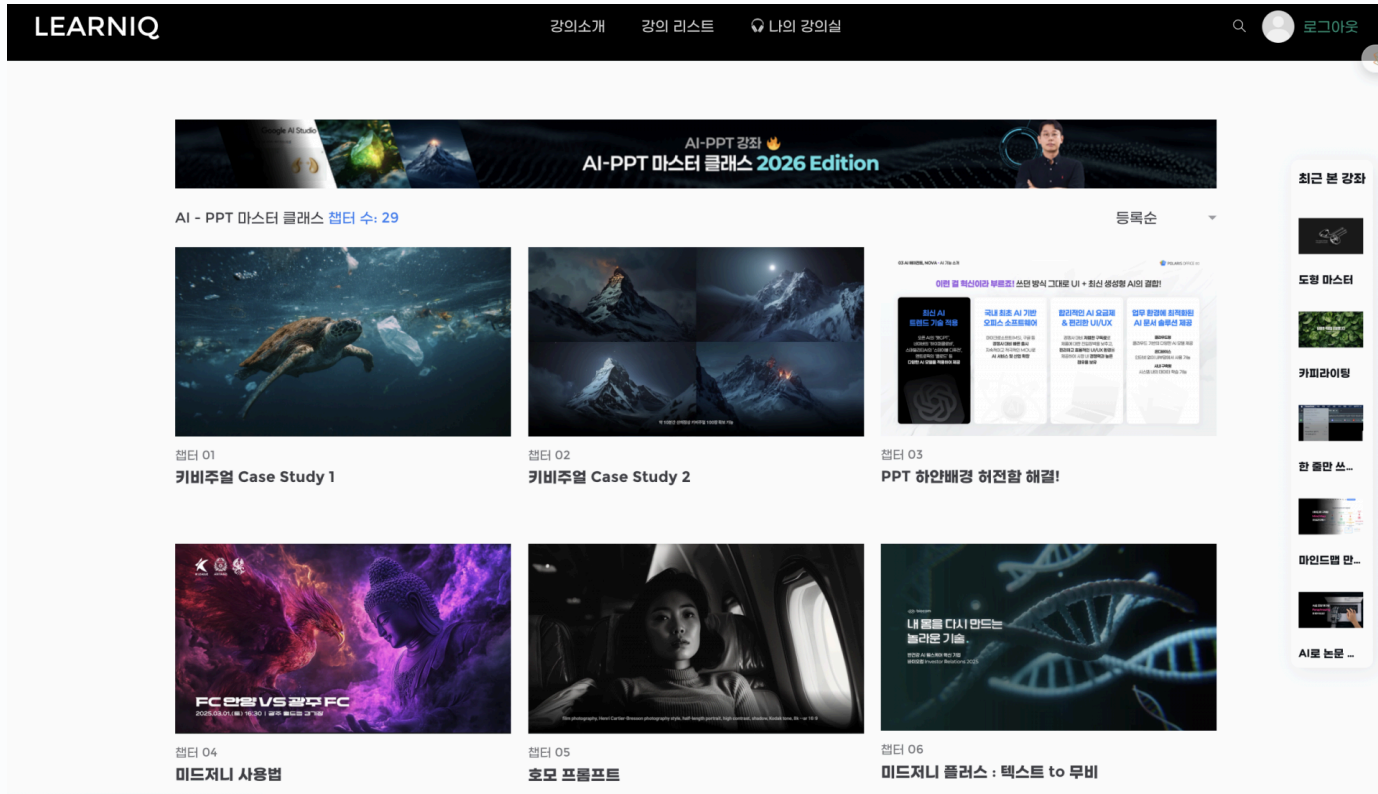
LEARNIQ

강의소개 강의 리스트 나의 강의실

로그아웃

Google AI Studio

AI-PPT 강좌 🔥
AI-PPT 마스터 클래스 2026 Edition

AI - PPT 마스터 클래스 챕터 수: 29

등록순

이런 걸 혁신이라 부르죠! 쓰던 방식 그대로 UI + 최신 생성형 AI의 결합!

최신 AI 트렌드 기술 적용

국내 최초 AI 기반 오피스 소프트웨어

합리적인 AI 요금제 & 편리한 UI/UX

업무 환경에 최적화된 AI 문서 솔루션 제공

챕터 01
키비주얼 Case Study 1

챕터 02
키비주얼 Case Study 2

챕터 03
PPT 하얀배경 허전함 해결!

FC 안양 VS 광주 FC

내 몸을 다시 만드는 놀라운 기술.

챕터 04
미드저니 사용법

챕터 05
호모 프롬프트

챕터 06
미드저니 플러스 : 텍스트 to 무비

최근 본 강좌

도형 마스터

카피라이팅

한 줄만 쓰...

마인드맵 만...

AI로 논문 ...